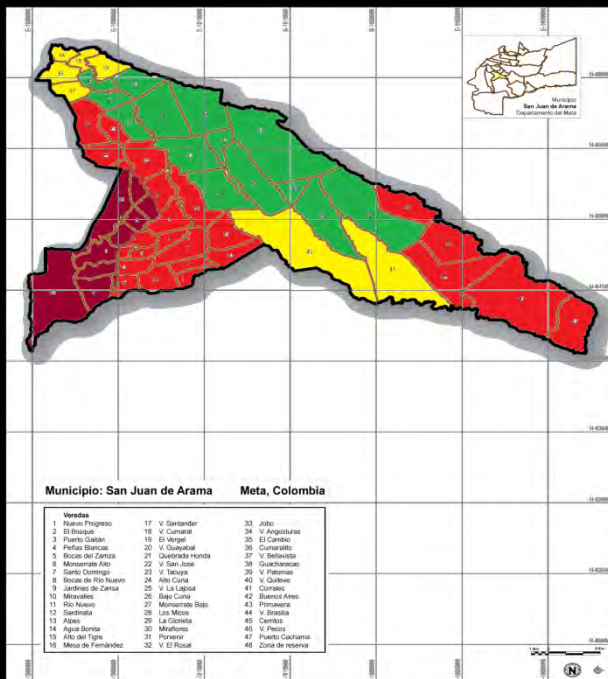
Municipio
San Juan de Arama
Departamento del Meta

Municipio: San Juan de Arama    Meta, Colombia

Veredas

| | | | | | |
|---|---|---|---|---|---|
| 1 | Nuevo Progreso | 17 | V. Santander | 33 | Jobo |
| 2 | El Bosque | 18 | V. Cumaral | 34 | V. Angosturas |
| 3 | Puerto Gaitán | 19 | El Vergel | 35 | El Cambio |
| 4 | Peñas Blancas | 20 | V. Guayabal | 36 | Cumaralito |
| 5 | Bocas del Zamza | 21 | Quebrada Honda | 37 | V. Bellavista |
| 6 | Monserrate Alto | 22 | V. San Jose | 38 | Guacharacas |
| 7 | Santo Domingo | 23 | V. Tacuya | 39 | V. Palomas |
| 8 | Bocas de Río Nuevo | 24 | Alto Curia | 40 | V. Quiteve |
| 9 | Jardines de Zansa | 25 | V. La Lajosa | 41 | Corrales |
| 10 | Miravalles | 26 | Bajo Curia | 42 | Buenos Aires |
| 11 | Río Nuevo | 27 | Monserrate Bajo | 43 | Primavera |
| 12 | Sardinata | 28 | Los Micos | 44 | V. Brasilia |
| 13 | Atpes | 29 | La Glorieta | 45 | Cerritos |
| 14 | Agua Bonita | 30 | Miraflores | 46 | V. Pecos |
| 15 | Alto del Tigre | 31 | Porvenir | 47 | Puerto Cachama |
| 16 | Mesa de Fernández | 32 | V. El Rosal | 48 | Zona de reserva |

N